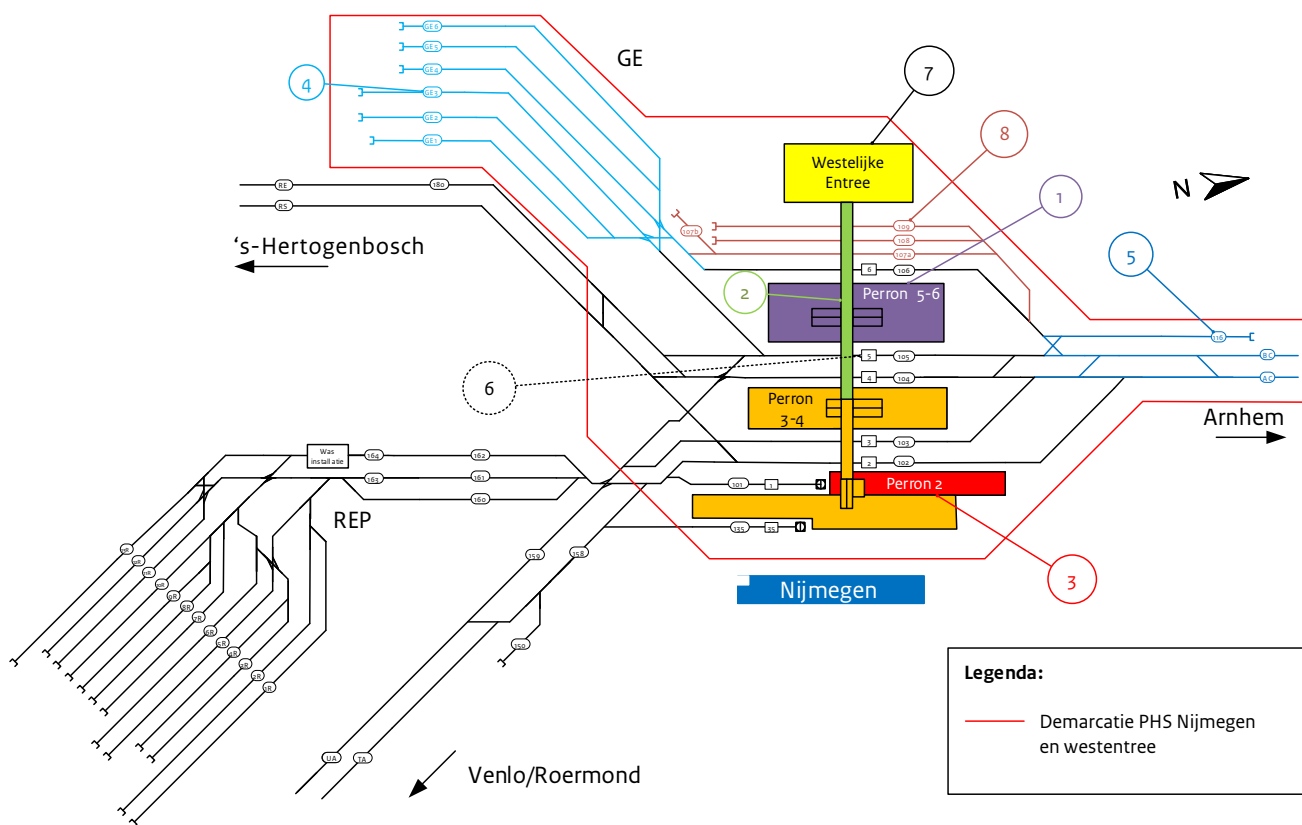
GE6
GE5
GE4
GE3
GE2
GE1
4
GE
7
8
Westelijke Entree
1
N
RE
180
RS
'S-Hertogenbosch
107b
109
108
107a
6
106
5
2
Perron 5-6
116
5
105
BC
6
4
104
AC
Perron 3-4
Arnhem
3
103
Was installatie
164
162
2
102
163
161
101
1
Perron 2
160
REP
135
35
159
158
3
Nijmegen
150
Legenda:
Demarcatie PHS Nijmegen en westentree
UA
TA
Venlo/Roermond